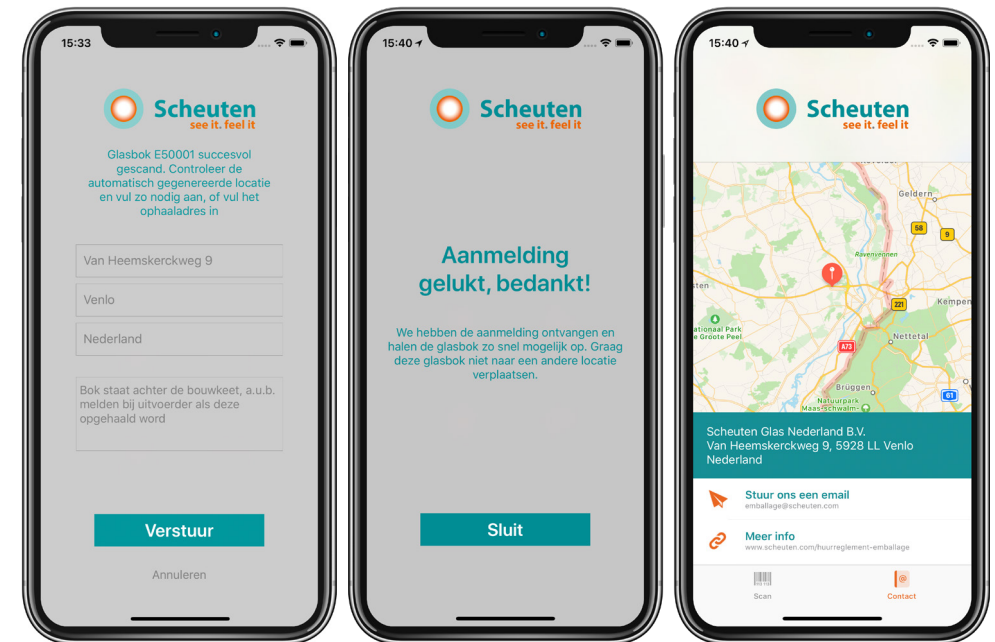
15:33

Scheuten
see it. feel it

Glasbok E50001 succesvol gescand. Controleer de automatisch gegenereerde locatie en vul zo nodig aan, of vul het ophaaladres in

Van Heemskerckweg 9

Venlo

Nederland

Bok staat achter de bouwkeet, a.u.b. melden bij uitvoerder als deze opgehaald word

Verstuur

Annuleren

15:40

Scheuten
see it. feel it

Aanmelding gelukt, bedankt!

We hebben de aanmelding ontvangen en halen de glasbok zo snel mogelijk op. Graag deze glasbok niet naar een andere locatie verplaatsen.

Sluit

15:40

Scheuten
see it. feel it

Geldern
58
9
Ravenvennen
sten
221
Kempen
Nationaal Park
de Groote Peel
Nettetal
A73
Brüggen
Natuurpark
Maas-Schwalm-
61

Scheuten Glas Nederland B.V.
Van Heemskerckweg 9, 5928 LL Venlo
Nederland

Stuur ons een email
emballage@scheuten.com

Meer info
www.scheuten.com/huurreglement-emballage

Scan
Contact